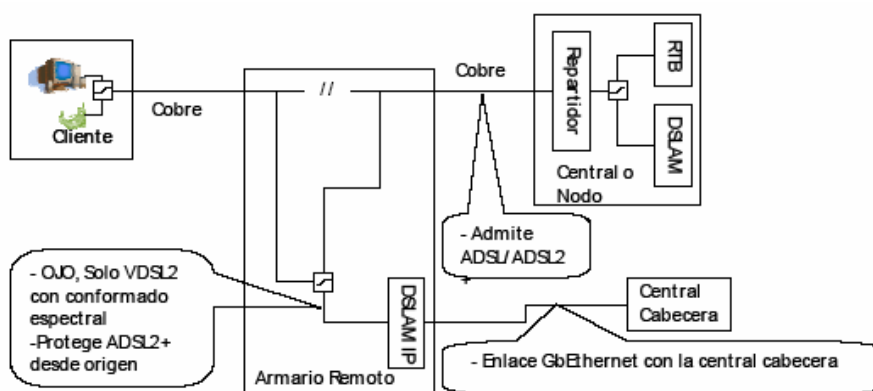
Cliente

Cobre

//

Cobre

Repartidor

RTB

DSLAM

Central o Nodo

- Admite ADSL/ ADSL2 +

- OJO, Solo VDSL2 con conformado espectral
-Protege ADSL2+ desde origen

DSLAM IP

Central Cabecera

- Enlace GbEthernet con la central cabecera

Armario Remoto